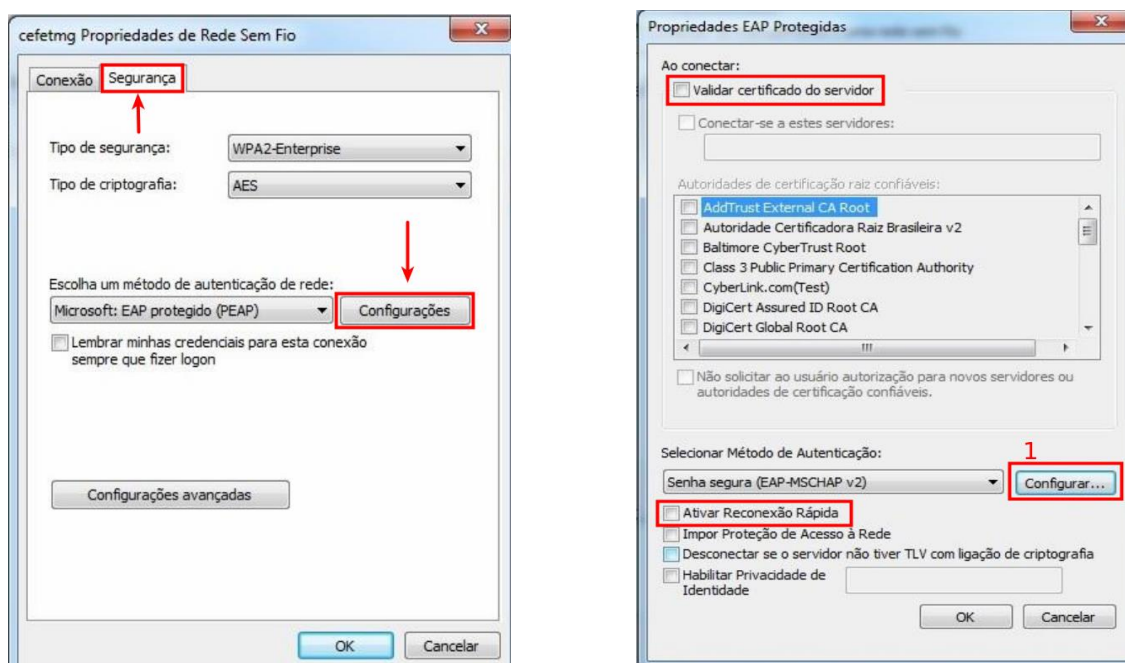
cefetmg Propriedades de Rede Sem Fio

Conexão Segurança

Tipo de segurança: WPA2-Enterprise

Tipo de criptografia: AES

Escolha um método de autenticação de rede:

Microsoft: EAP protegido (PEAP) Configurações

Lembrar minhas credenciais para esta conexão sempre que fizer logon

Configurações avançadas

OK Cancelar

Propriedades EAP Protegidas

Ao conectar:

Validar certificado do servidor

Conectar-se a estes servidores:

Autoridades de certificação raiz confiáveis:

AddTrust External CA Root
Autoridade Certificadora Raiz Brasileira v2
Baltimore CyberTrust Root
Class 3 Public Primary Certification Authority
CyberLink.com(Test)
DigiCert Assured ID Root CA
DigiCert Global Root CA

Não solicitar ao usuário autorização para novos servidores ou autoridades de certificação confiáveis.

Selecionar Método de Autenticação:

1

Senha segura (EAP-MSCHAP v2) Configurar...

Ativar Reconexão Rápida
Impor Proteção de Acesso à Rede
Desconectar se o servidor não tiver TLV com ligação de criptografia
Habilitar Privacidade de Identidade

OK Cancelar